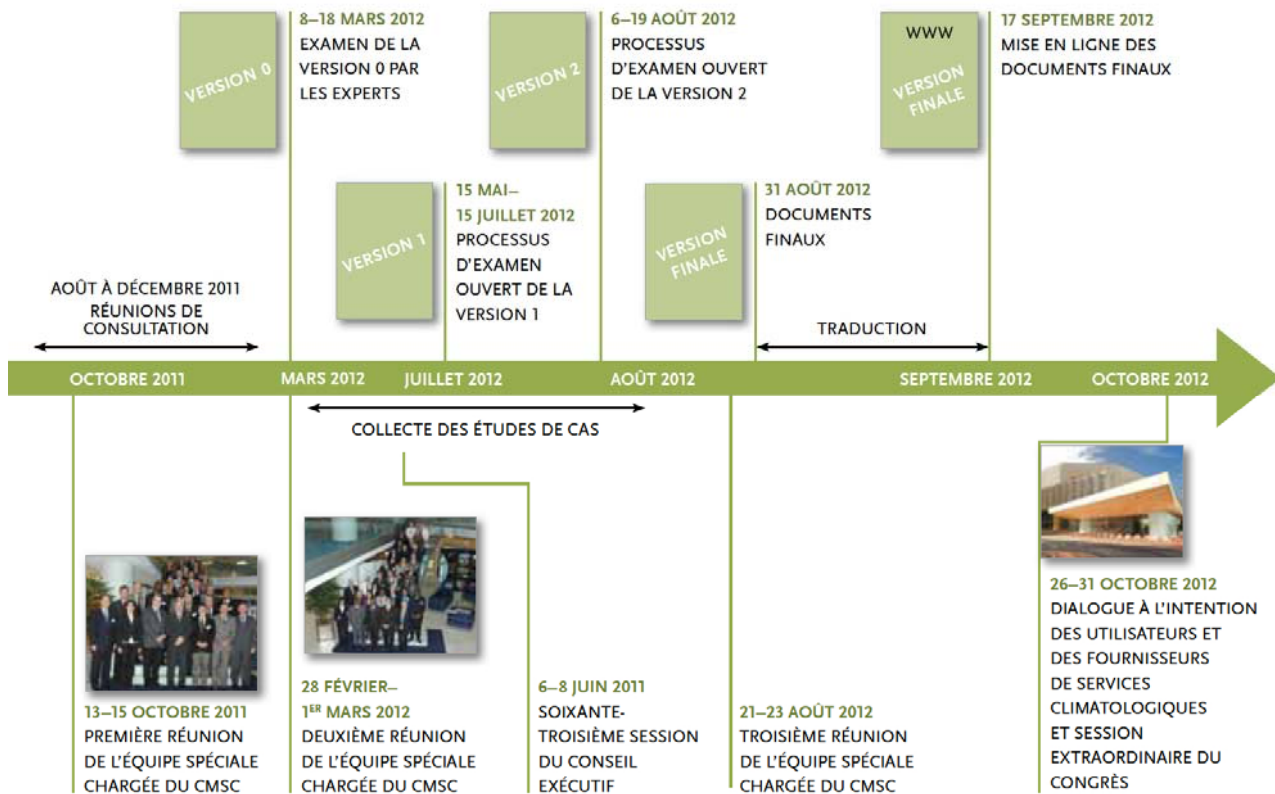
VERSION 0

8–18 MARS 2012
EXAMEN DE LA VERSION 0 PAR LES EXPERTS

VERSION 2

6–19 AOÛT 2012
PROCESSUS D'EXAMEN OUVERT DE LA VERSION 2

WWW

VERSION FINALE

17 SEPTEMBRE 2012
MISE EN LIGNE DES DOCUMENTS FINAUX

VERSION 1

15 MAI–15 JUILLET 2012
PROCESSUS D'EXAMEN OUVERT DE LA VERSION 1

VERSION FINALE

31 AOÛT 2012
DOCUMENTS FINAUX

AOÛT À DÉCEMBRE 2011
RÉUNIONS DE CONSULTATION

TRADUCTION

OCTOBRE 2011
MARS 2012
JUILLET 2012
AOÛT 2012
SEPTEMBRE 2012
OCTOBRE 2012

COLLECTE DES ÉTUDES DE CAS

13–15 OCTOBRE 2011
PREMIÈRE RÉUNION DE L'ÉQUIPE SPÉCIALE CHARGÉE DU CMSC

28 FÉVRIER–1$^{ER}$ MARS 2012
DEUXIÈME RÉUNION DE L'ÉQUIPE SPÉCIALE CHARGÉE DU CMSC

6–8 JUIN 2011
SOIXANTE-TROISIÈME SESSION DU CONSEIL EXÉCUTIF

21–23 AOÛT 2012
TROISIÈME RÉUNION DE L'ÉQUIPE SPÉCIALE CHARGÉE DU CMSC

26–31 OCTOBRE 2012
DIALOGUE À L'INTENTION DES UTILISATEURS ET DES FOURNISSEURS DE SERVICES CLIMATOLOGIQUES ET SESSION EXTRAORDINAIRE DU CONGRÈS